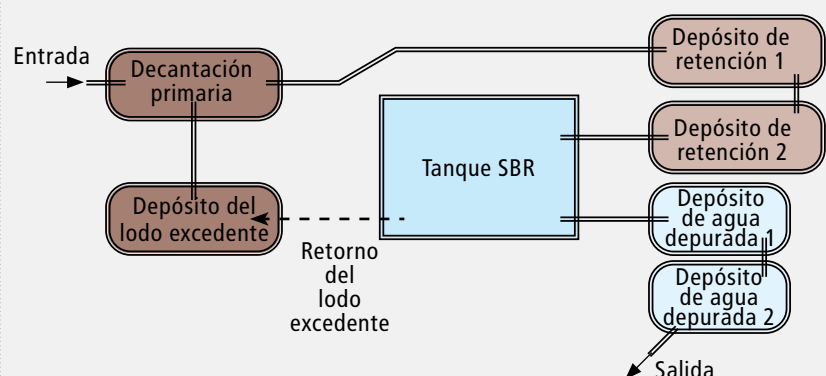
Entrada

Decantación primaria

Depósito de retención 1

Depósito de retención 2

Tanque SBR

Depósito del lodo excedente

Retorno del lodo excedente

Depósito de agua depurada 1

Depósito de agua depurada 2

Salida